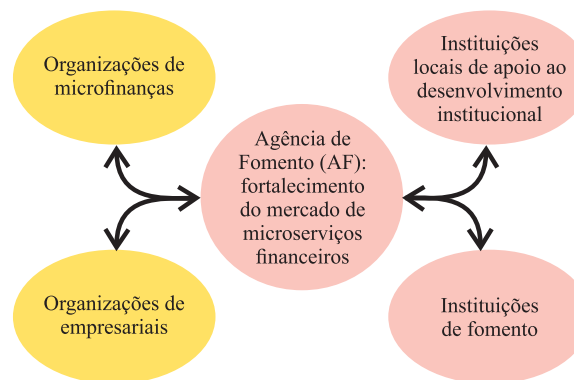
Organizações de microfinanças

Instituições locais de apoio ao desenvolvimento institucional

Agência de Fomento (AF): fortalecimento do mercado de microserviços financeiros

Organizações de empresariais

Instituições de fomento